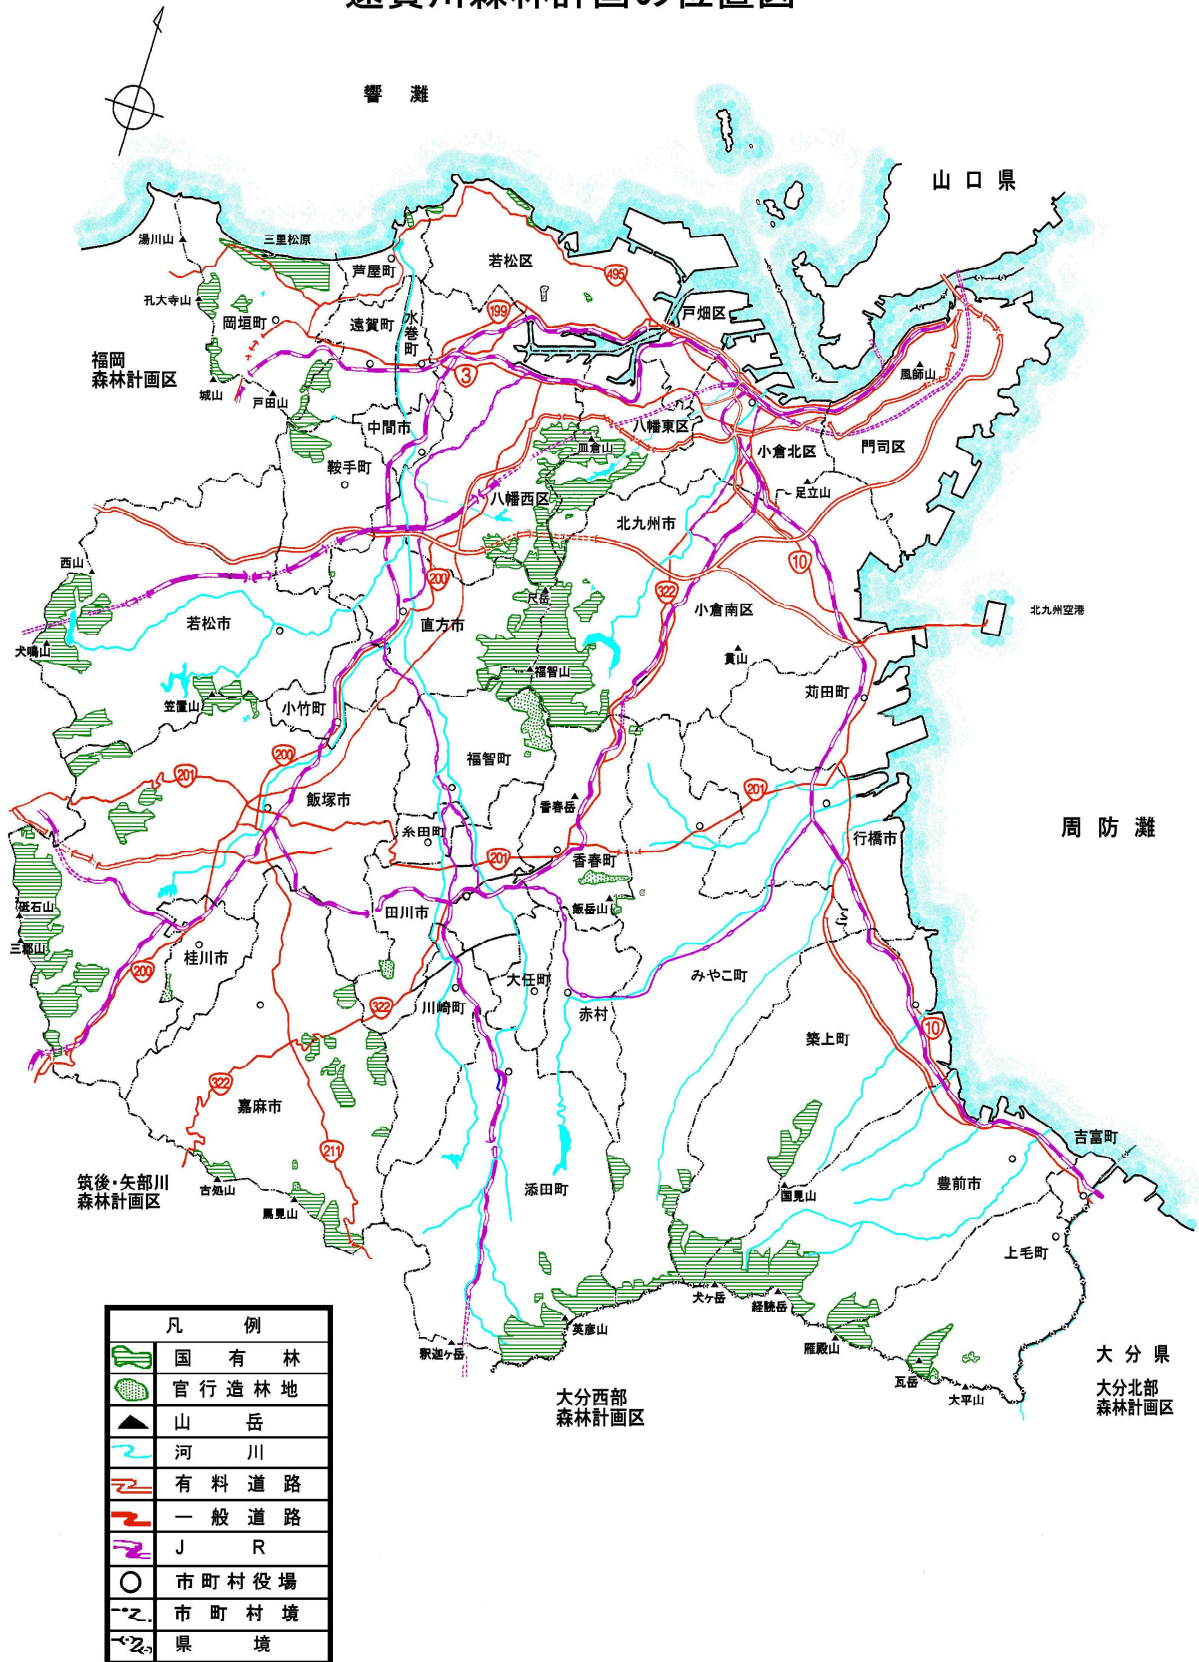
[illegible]

響　灘

山 口 県

湯川山
三里松原
芦屋町
若松区
495
孔大寺山
岡垣町
遠賀町
水巻町
199
戸畑区
福岡
森林計画区
3
城山
戸田山
風師山
中間市
八幡東区
皿倉山
小倉北区
門司区
鞍手町
足立山
八幡西区
北九州市
西山
10
200
322
北九州空港
若松市
直方市
小倉南区
犬鳴山
尺岳
福智山
貫山
苅田町
笠置山
小竹町
200
福智町
201
201
飯塚市
香春岳
周 防 灘
行橋市
糸田町
201
香春町
砥石山
飯岳山
田川市
三郡山
桂川市
大任町
みやこ町
200
322
川崎町
赤村
10
築上町
322
嘉麻市
211
吉富町
筑後・矢部川
森林計画区
添田町
豊前市
古処山
国見山
馬見山
上毛町
犬ヶ岳
経読岳
英彦山
釈迦ヶ岳
雁股山
大 分 県
瓦岳
大分北部
森林計画区
大平山
大分西部
森林計画区

| 凡　例 | |
|---|---|
| | 国　有　林 |
| | 官 行 造 林 地 |
| | 山　岳 |
| | 河　川 |
| | 有 料 道 路 |
| | 一 般 道 路 |
| | J　R |
| | 市 町 村 役 場 |
| | 市 町 村 境 |
| | 県　境 |